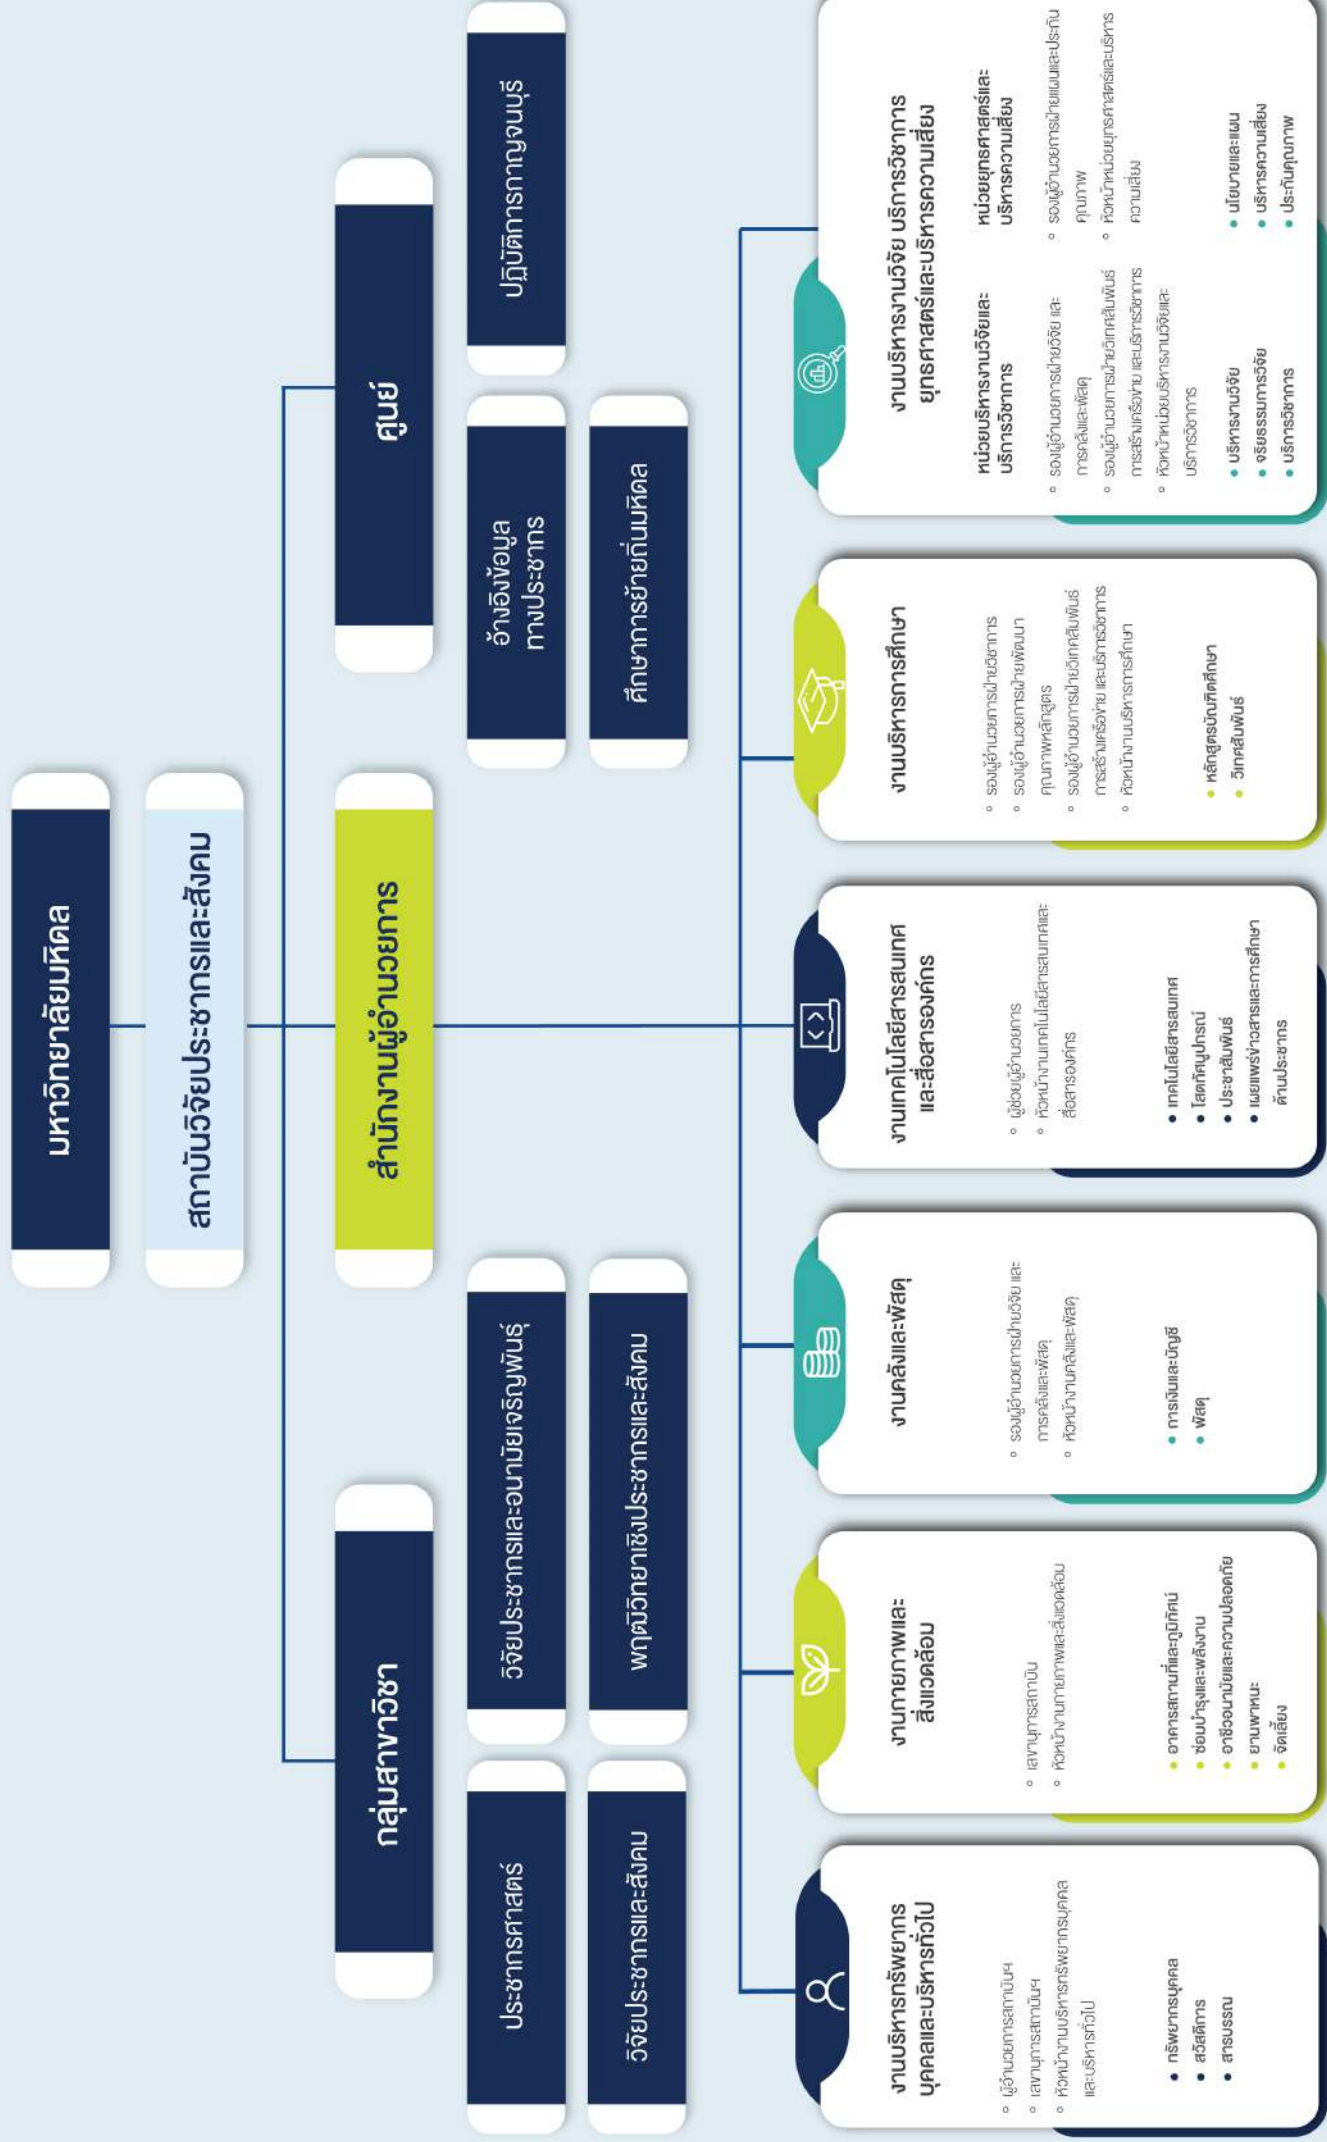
มหาวิทยาลัยมหิดล

สถาบันวิจัยประชากรและสังคม

สำนักงานผู้อำนวยการ

กลุ่มสาขาวิชา

ประชากรศาสตร์

วิจัยประชากรและสังคม

วิจัยประชากรและอนามัยเจริญพันธุ์

พฤฒิวิทยาเชิงประชากรและสังคม

ศูนย์

อ้างอิงข้อมูลทางประชากร

ศึกษาการย้ายถิ่นมหิดล

ปฏิบัติการกาญจนบุรี

งานบริหารทรัพยากรบุคคลและบริหารทั่วไป

◦ ผู้อำนวยการสถาบันฯ
◦ เลขานุการสถาบันฯ
◦ หัวหน้างานบริหารทรัพยากรบุคคลและบริหารทั่วไป

• ทรัพยากรบุคคล
• สวัสดิการ
• สารบรรณ

งานกายภาพและสิ่งแวดล้อม

◦ เลขานุการสถาบัน
◦ หัวหน้างานกายภาพและสิ่งแวดล้อม

• อาคารสถานที่และภูมิทัศน์
• ซ่อมบำรุงและพลังงาน
• อาชีวอนามัยและความปลอดภัย
• ยานพาหนะ
• จัดเลี้ยง

งานคลังและพัสดุ

◦ รองผู้อำนวยการฝ่ายวิจัย และการคลังและพัสดุ
◦ หัวหน้างานคลังและพัสดุ

• การเงินและบัญชี
• พัสดุ

งานเทคโนโลยีสารสนเทศและสื่อสารองค์กร

◦ ผู้ช่วยผู้อำนวยการ
◦ หัวหน้างานเทคโนโลยีสารสนเทศและสื่อสารองค์กร

• เทคโนโลยีสารสนเทศ
• โสตทัศนูปกรณ์
• ประชาสัมพันธ์
• เผยแพร่ข่าวสารและการศึกษาด้านประชากร

งานบริหารการศึกษา

◦ รองผู้อำนวยการฝ่ายวิชาการ
◦ รองผู้อำนวยการฝ่ายพัฒนาคุณภาพหลักสูตร
◦ รองผู้อำนวยการฝ่ายวิเทศสัมพันธ์การสร้างเครือข่าย และบริการวิชาการ
◦ หัวหน้างานบริหารการศึกษา

• หลักสูตรบัณฑิตศึกษา
• วิเทศสัมพันธ์

งานบริหารงานวิจัย บริการวิชาการ ยุทธศาสตร์และบริหารความเสี่ยง

หน่วยบริหารงานวิจัยและบริการวิชาการ

◦ รองผู้อำนวยการฝ่ายวิจัย และการคลังและพัสดุ
◦ รองผู้อำนวยการฝ่ายวิเทศสัมพันธ์การสร้างเครือข่าย และบริการวิชาการ
◦ หัวหน้าหน่วยบริหารงานวิจัยและบริการวิชาการ

• บริหารงานวิจัย
• จริยธรรมการวิจัย
• บริการวิชาการ

หน่วยยุทธศาสตร์และบริหารความเสี่ยง

◦ รองผู้อำนวยการฝ่ายแผนและประกันคุณภาพ
◦ หัวหน้าหน่วยยุทธศาสตร์และบริหารความเสี่ยง

• นโยบายและแผน
• บริหารความเสี่ยง
• ประกันคุณภาพ